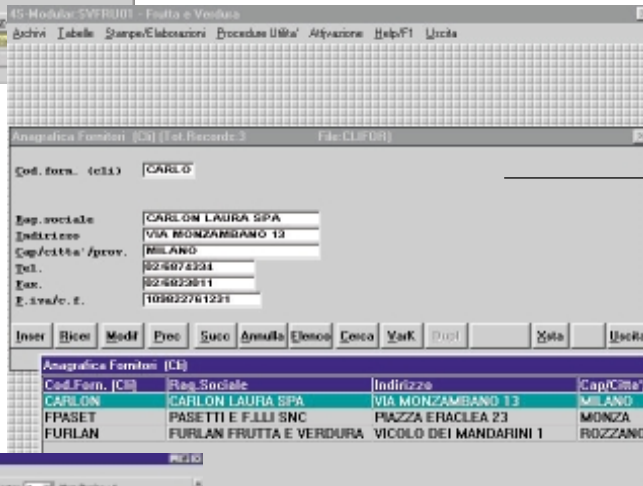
4S-Modular SVFRU01 - Frutta e Verdura

Archivi Tabelle Stampe/Elaborazioni Procedure Utilita' Attivazione Help/F1 Uscita

Anagrafica Fornitori (Cli) (Tot.Records:3 File:CLIFOR)

Cod.forn. (cli) CARLO

Rag.sociale CARLON LAURA SPA
Indirizzo VIA MONZAMBANO 13
Cap/citta'/prov. MILANO
Tel. 026974334
Fax. 026923011
P.iva/c.f. 109822761231

Inser Ricer Modif Prec Succ Annulla Elenco Cerca VarK Dupl Xsta Uscita

Anagrafica Fornitori (Cli)

| Cod.Forn. (Cli) | Rag.Sociale | Indirizzo | Cap/Citta' |
|---|---|---|---|
| CARLON | CARLON LAURA SPA | VIA MONZAMBANO 13 | MILANO |
| FPASET | PASETTI E F.LLI SNC | PIAZZA ERACLEA 23 | MONZA |
| FURLAN | FURLAN FRUTTA E VERDURA | VICOLO DEI MANDARINI 1 | ROZZANO |

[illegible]